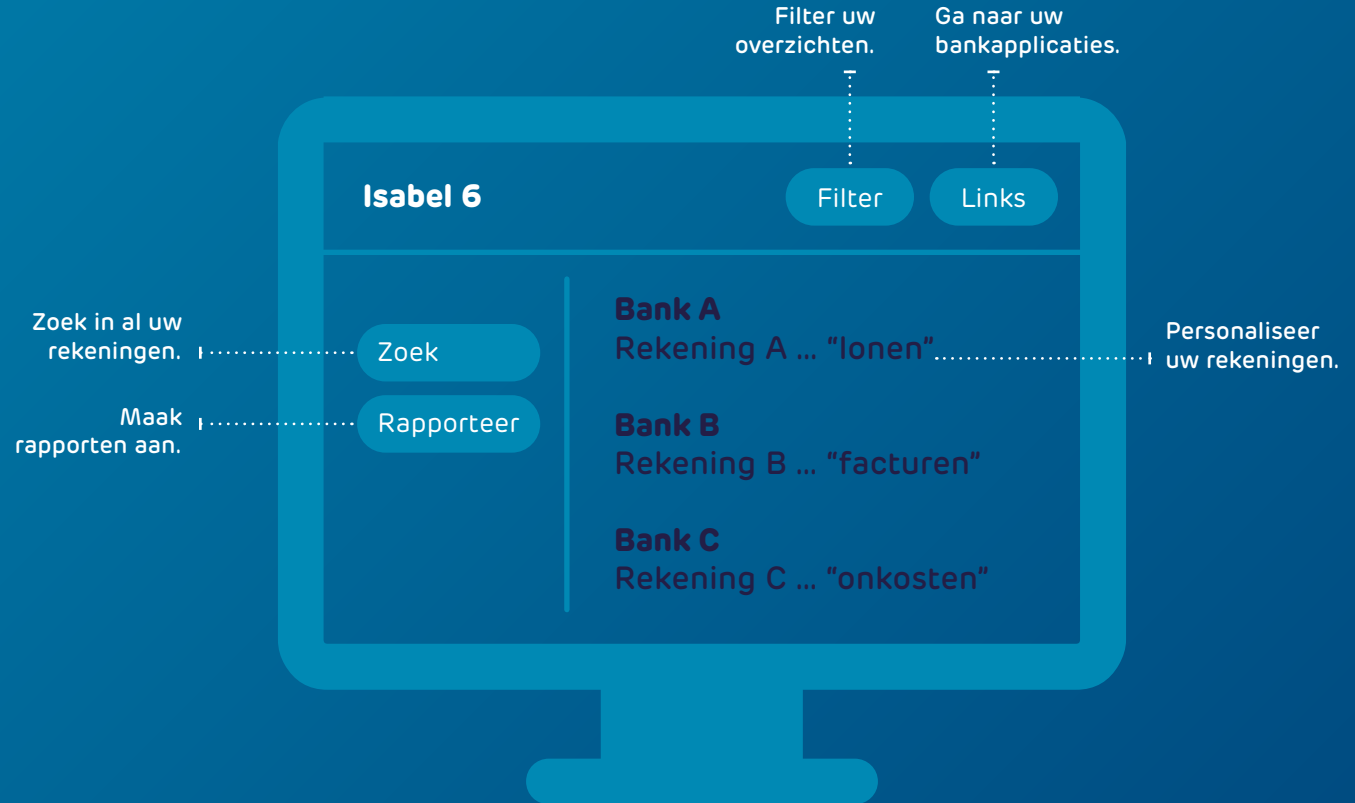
Filter uw overzichten.

Ga naar uw bankapplicaties.

Isabel 6

Filter

Links

Zoek in al uw rekeningen.

Zoek

Maak rapporten aan.

Rapporteer

Bank A
Rekening A ... "lonen"

Personaliseer uw rekeningen.

Bank B
Rekening B ... "facturen"

Bank C
Rekening C ... "onkosten"